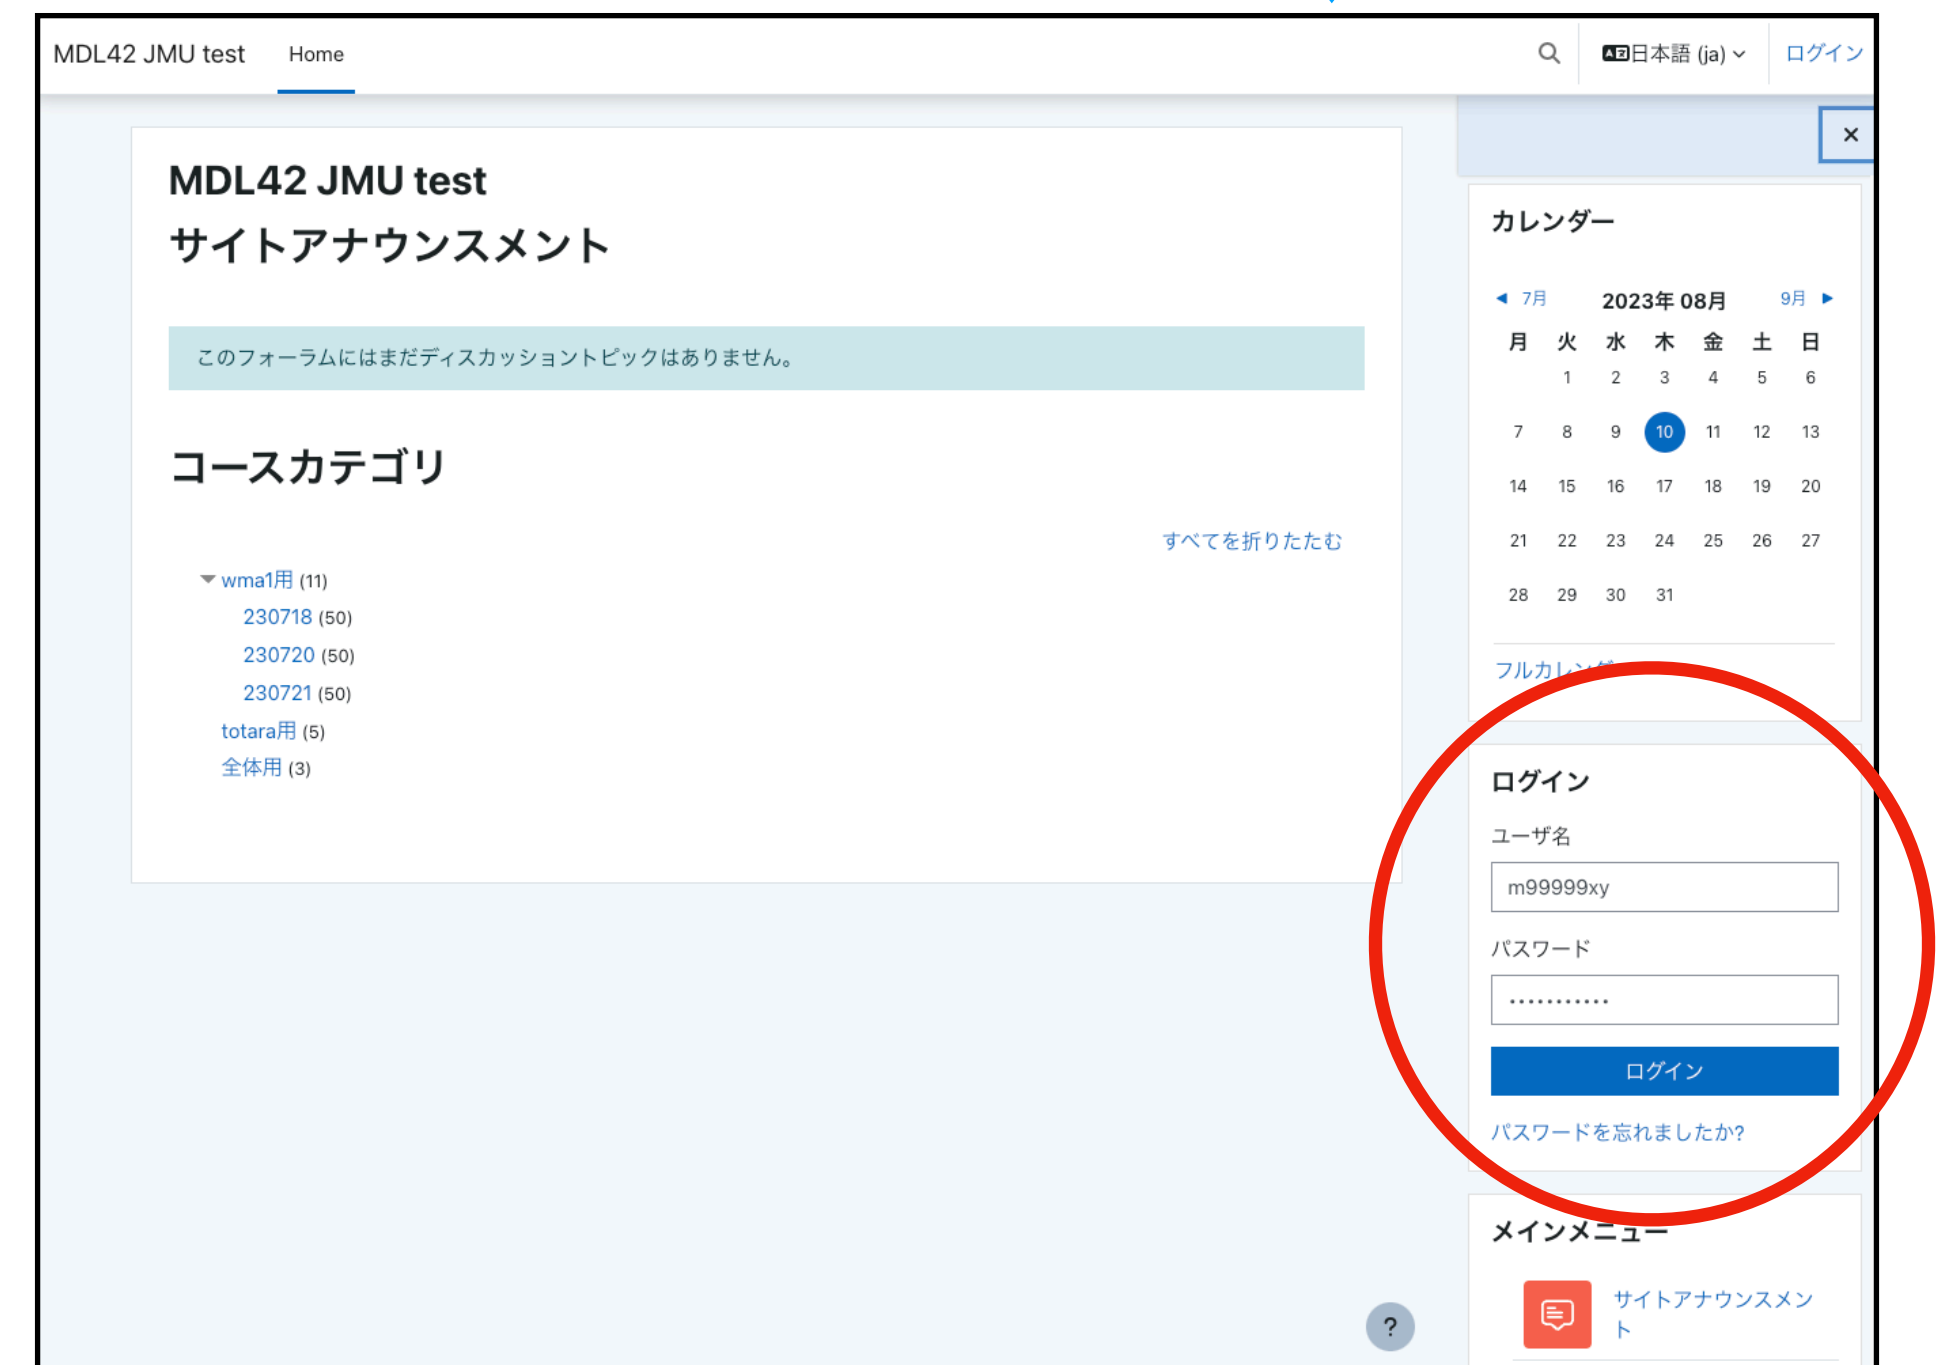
MDL42 JMU test Home 日本語 (ja) ログイン

MDL42 JMU test
サイトアナウンスメント

このフォーラムにはまだディスカッショントピックはありません。

コースカテゴリ

すべてを折りたたむ

wma1用 (11)
230718 (50)
230720 (50)
230721 (50)
totara用 (5)
全体用 (3)

×

カレンダー

◀ 7月 2023年 08月 9月 ▶

| 月 | 火 | 水 | 木 | 金 | 土 | 日 |
|---|---|---|---|---|---|---|
| | 1 | 2 | 3 | 4 | 5 | 6 |
| 7 | 8 | 9 | 10 | 11 | 12 | 13 |
| 14 | 15 | 16 | 17 | 18 | 19 | 20 |
| 21 | 22 | 23 | 24 | 25 | 26 | 27 |
| 28 | 29 | 30 | 31 | | | |

フルカレン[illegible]

ログイン
ユーザ名
m99999xy
パスワード
···········
ログイン
パスワードを忘れましたか?

メインメニュー
サイトアナウンスメント

?